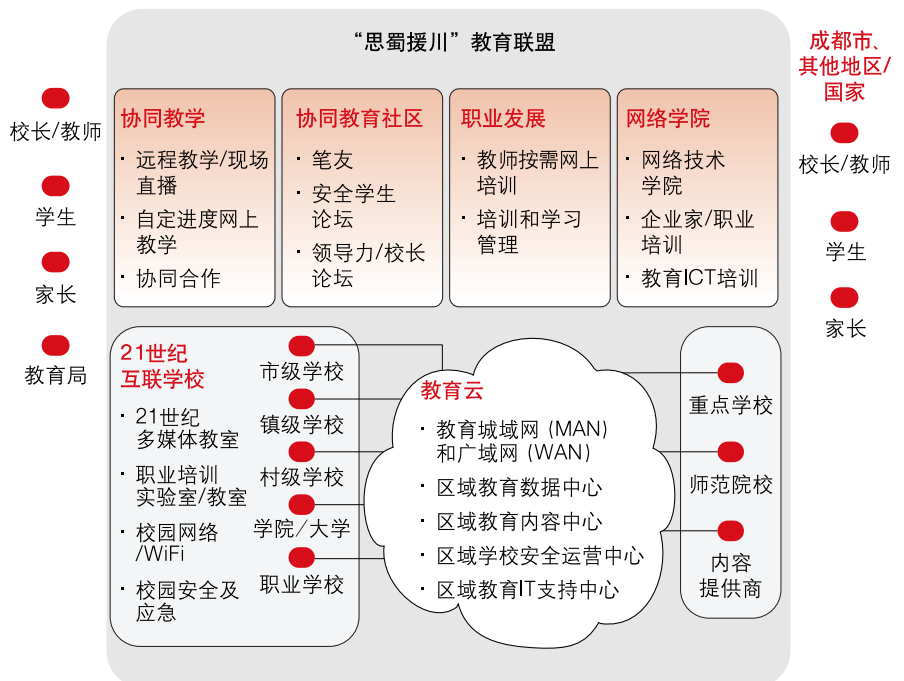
“思蜀援川”教育联盟

校长/教师

学生

家长

教育局

成都市、其他地区/国家

校长/教师

学生

家长

协同教学
· 远程教学/现场直播
· 自定进度网上教学
· 协同合作

协同教育社区
· 笔友
· 安全学生论坛
· 领导力/校长论坛

职业发展
· 教师按需网上培训
· 培训和学习管理

网络学院
· 网络技术学院
· 企业家/职业培训
· 教育ICT培训

21世纪互联学校
· 21世纪多媒体教室
· 职业培训实验室/教室
· 校园网络/WiFi
· 校园安全及应急

市级学校
镇级学校
村级学校
学院/大学
职业学校

教育云
· 教育城域网（MAN）和广域网（WAN）
· 区域教育数据中心
· 区域教育内容中心
· 区域学校安全运营中心
· 区域教育IT支持中心

重点学校
师范院校
内容提供商